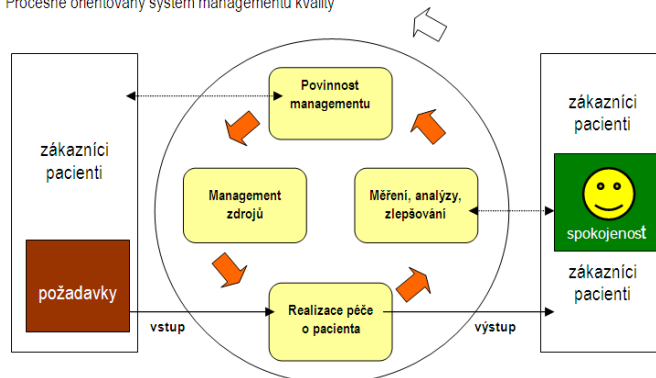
Procesně orientovaný systém managementu kvality

zákazníci
pacienti

požadavky

vstup

Povinnost managementu

Management zdrojů

Měření, analýzy, zlepšování

Realizace péče o pacienta

výstup

zákazníci
pacienti

spokojenost

zákazníci
pacienti